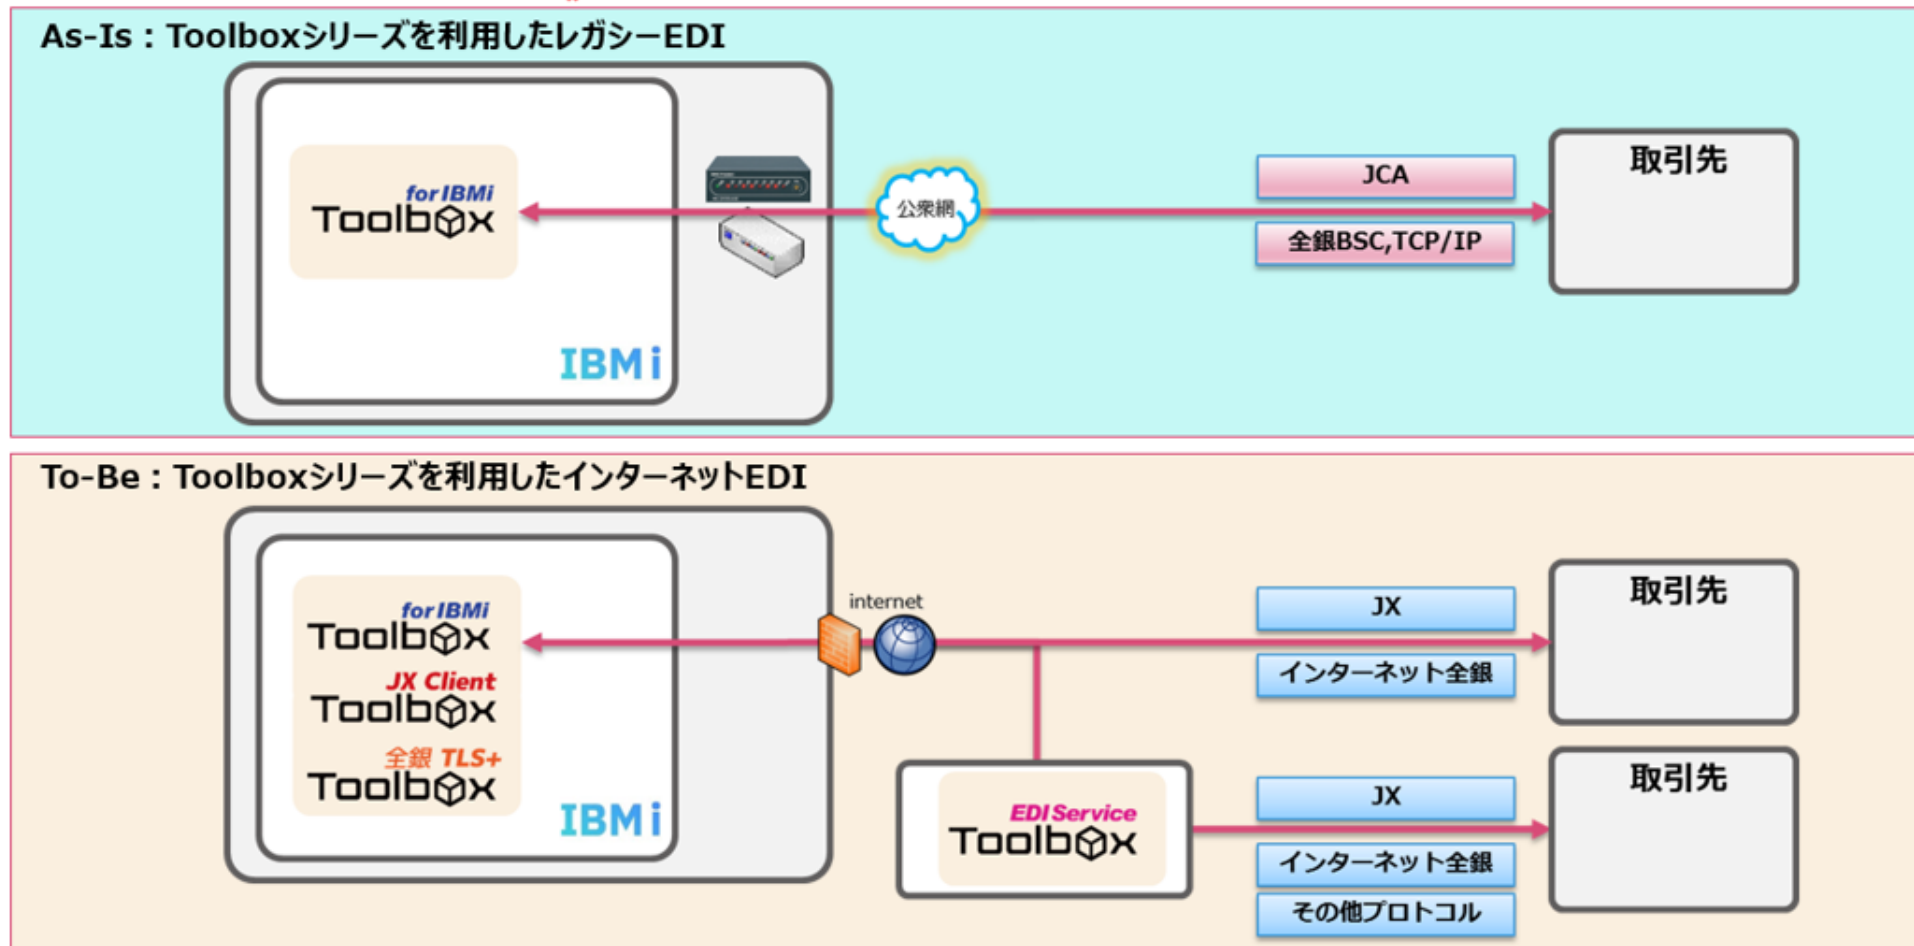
As-Is：Toolboxシリーズを利用したレガシーEDI

for IBMi
Toolbox

IBM i

公衆網

JCA

全銀BSC,TCP/IP

取引先

To-Be：Toolboxシリーズを利用したインターネットEDI

for IBMi
Toolbox
JX Client
Toolbox
全銀 TLS+
Toolbox

IBM i

internet

JX

インターネット全銀

取引先

EDI Service
Toolbox

JX

インターネット全銀

その他プロトコル

取引先